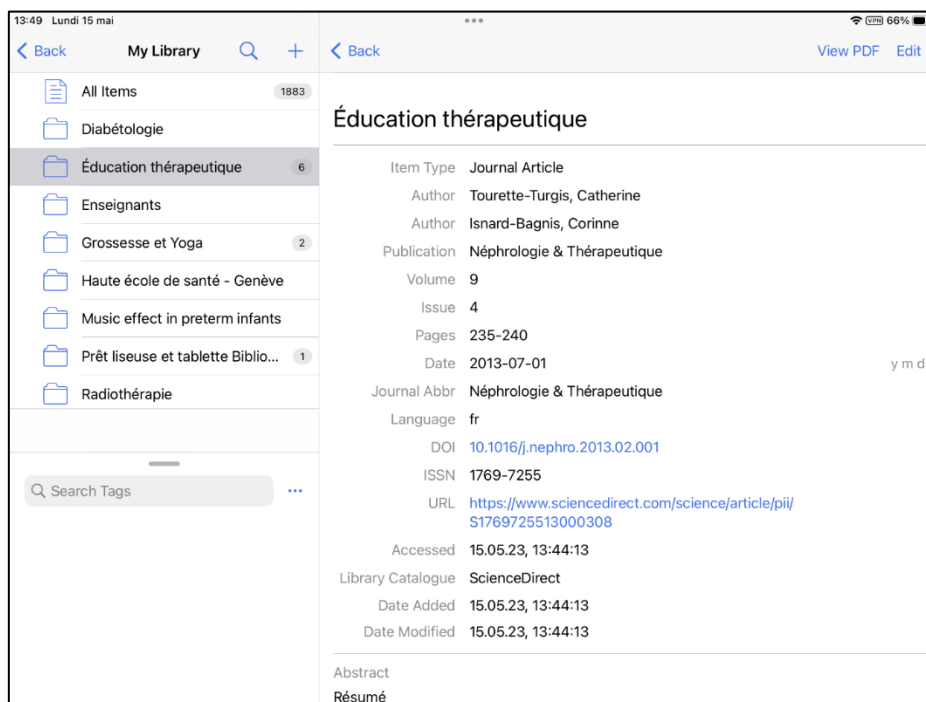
13:49 Lundi 15 mai

VPN 66%

Back My Library

All Items 1883
Diabétologie
Éducation thérapeutique 6
Enseignants
Grossesse et Yoga 2
Haute école de santé - Genève
Music effect in preterm infants
Prêt liseuse et tablette Biblio... 1
Radiothérapie

Search Tags ...

Back View PDF Edit

Éducation thérapeutique

| | |
|---|---|
| Item Type | Journal Article |
| Author | Tourette-Turgis, Catherine |
| Author | Isnard-Bagnis, Corinne |
| Publication | Néphrologie & Thérapeutique |
| Volume | 9 |
| Issue | 4 |
| Pages | 235-240 |
| Date | 2013-07-01 y m d |
| Journal Abbr | Néphrologie & Thérapeutique |
| Language | fr |
| DOI | 10.1016/j.nephro.2013.02.001 |
| ISSN | 1769-7255 |
| URL | https://www.sciencedirect.com/science/article/pii/S1769725513000308 |
| Accessed | 15.05.23, 13:44:13 |
| Library Catalogue | ScienceDirect |
| Date Added | 15.05.23, 13:44:13 |
| Date Modified | 15.05.23, 13:44:13 |

Abstract
Résumé